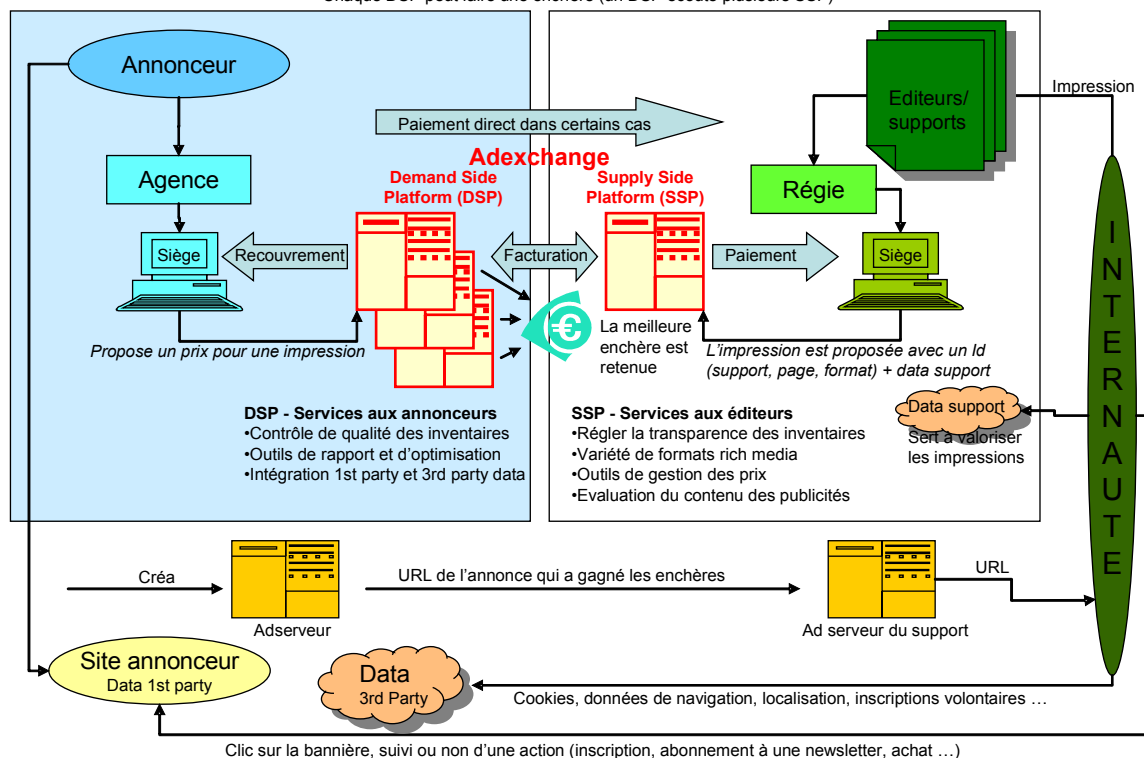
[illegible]

Annonceur

Agence

Siège

Recouvrement

Propose un prix pour une impression

Paiement direct dans certains cas

Adexchange

Demand Side Platform (DSP)

Supply Side Platform (SSP)

Facturation

La meilleure enchère est retenue

Editeurs/ supports

Impression

Régie

Paiement

Siège

L'impression est proposée avec un Id (support, page, format) + data support

I N T E R N A U T E

DSP - Services aux annonceurs
•Contrôle de qualité des inventaires
•Outils de rapport et d'optimisation
•Intégration 1st party et 3rd party data

SSP - Services aux éditeurs
•Régler la transparence des inventaires
•Variété de formats rich media
•Outils de gestion des prix
•Evaluation du contenu des publicités

Data support

Sert à valoriser les impressions

Créa

Adserveur

URL de l'annonce qui a gagné les enchères

URL

Ad serveur du support

Site annonceur
Data 1st party

Data
3rd Party

Cookies, données de navigation, localisation, inscriptions volontaires …

Clic sur la bannière, suivi ou non d'une action (inscription, abonnement à une newsletter, achat …)